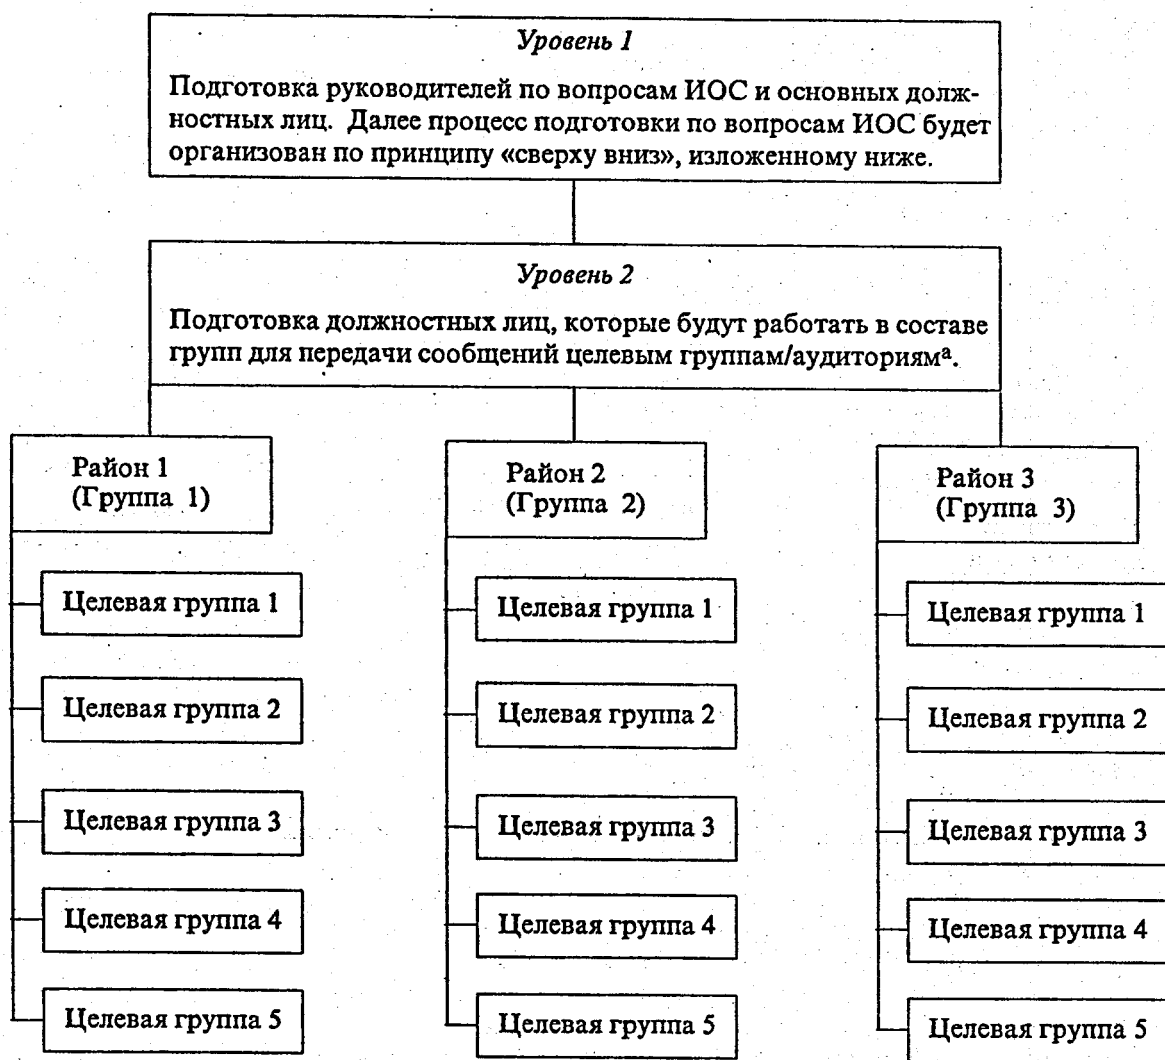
Уровень 1

Подготовка руководителей по вопросам ИОС и основных должностных лиц. Далее процесс подготовки по вопросам ИОС будет организован по принципу «сверху вниз», изложенному ниже.

Уровень 2

Подготовка должностных лиц, которые будут работать в составе групп для передачи сообщений целевым группам/аудиториям$^{a}$.

Район 1 (Группа 1)

Целевая группа 1

Целевая группа 2

Целевая группа 3

Целевая группа 4

Целевая группа 5

Район 2 (Группа 2)

Целевая группа 1

Целевая группа 2

Целевая группа 3

Целевая группа 4

Целевая группа 5

Район 3 (Группа 3)

Целевая группа 1

Целевая группа 2

Целевая группа 3

Целевая группа 4

Целевая группа 5